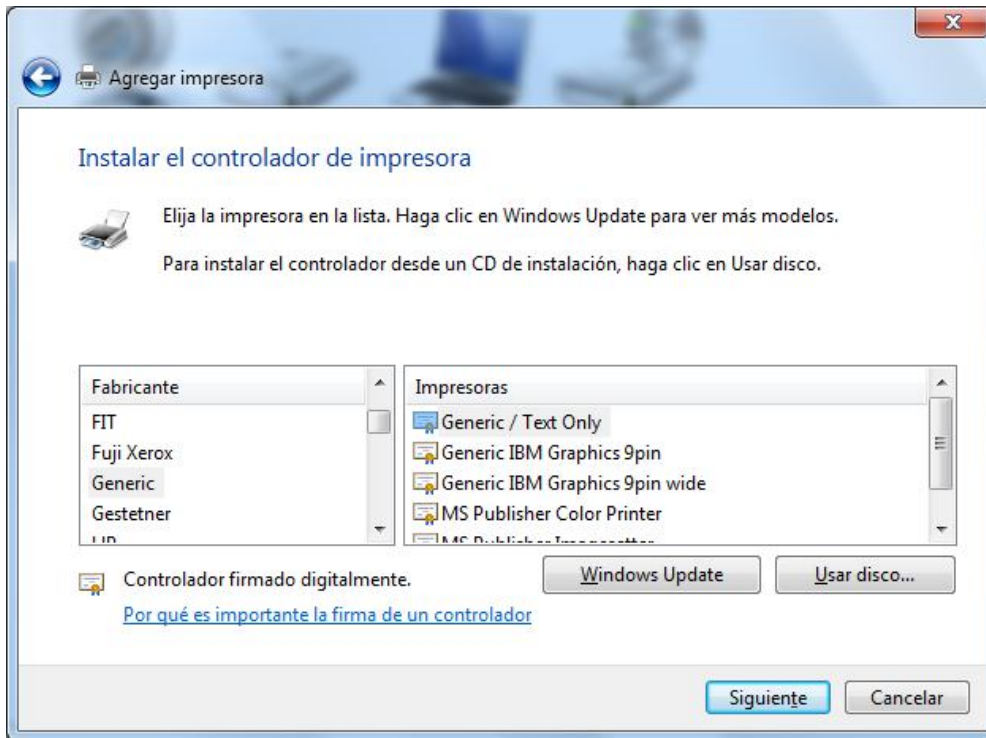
Agregar impresora

Instalar el controlador de impresora

Elija la impresora en la lista. Haga clic en Windows Update para ver más modelos.

Para instalar el controlador desde un CD de instalación, haga clic en Usar disco.

| Fabricante |
|---|
| FIT |
| Fuji Xerox |
| Generic |
| Gestetner |
| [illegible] |

| Impresoras |
|---|
| Generic / Text Only |
| Generic IBM Graphics 9pin |
| Generic IBM Graphics 9pin wide |
| MS Publisher Color Printer |
| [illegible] |

Controlador firmado digitalmente.

Windows Update

Usar disco...

Por qué es importante la firma de un controlador

Siguiente

Cancelar